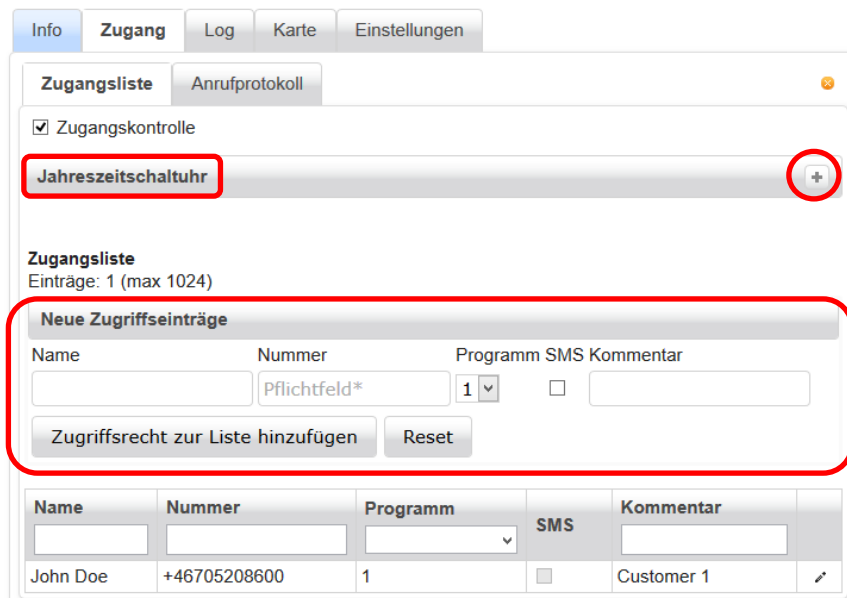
Info Zugang Log Karte Einstellungen

Zugangsliste Anrufprotokoll

☑ Zugangskontrolle

Jahreszeitschaltuhr

+

Zugangsliste
Einträge: 1 (max 1024)

Neue Zugriffseinträge

Name Nummer Programm SMS Kommentar

Pflichtfeld*

1

Zugriffsrecht zur Liste hinzufügen Reset

| Name | Nummer | Programm | SMS | Kommentar | |
|---|---|---|---|---|---|
| John Doe | +46705208600 | 1 | | Customer 1 | |